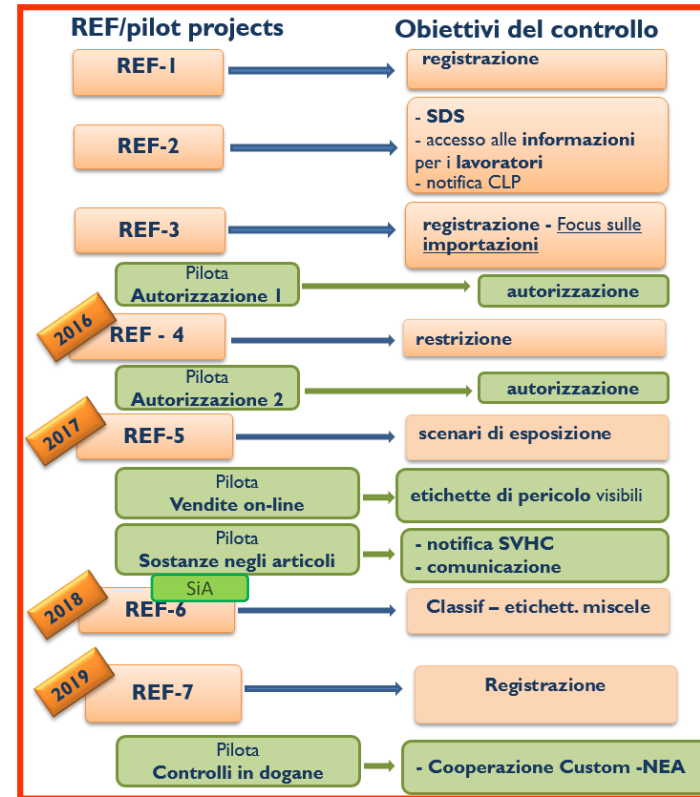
REF/pilot projects

Obiettivi del controllo

REF-1

registrazione

REF-2

- SDS
- accesso alle informazioni per i lavoratori
- notifica CLP

REF-3

registrazione - Focus sulle importazioni

Pilota
Autorizzazione 1

autorizzazione

2016

REF - 4

restrizione

Pilota
Autorizzazione 2

autorizzazione

2017

REF-5

scenari di esposizione

Pilota
Vendite on-line

etichette di pericolo visibili

Pilota
Sostanze negli articoli

- notifica SVHC
- comunicazione

SiA

2018

REF-6

Classif – etichett. miscele

2019

REF-7

Registrazione

Pilota
Controlli in dogane

- Cooperazione Custom -NEA